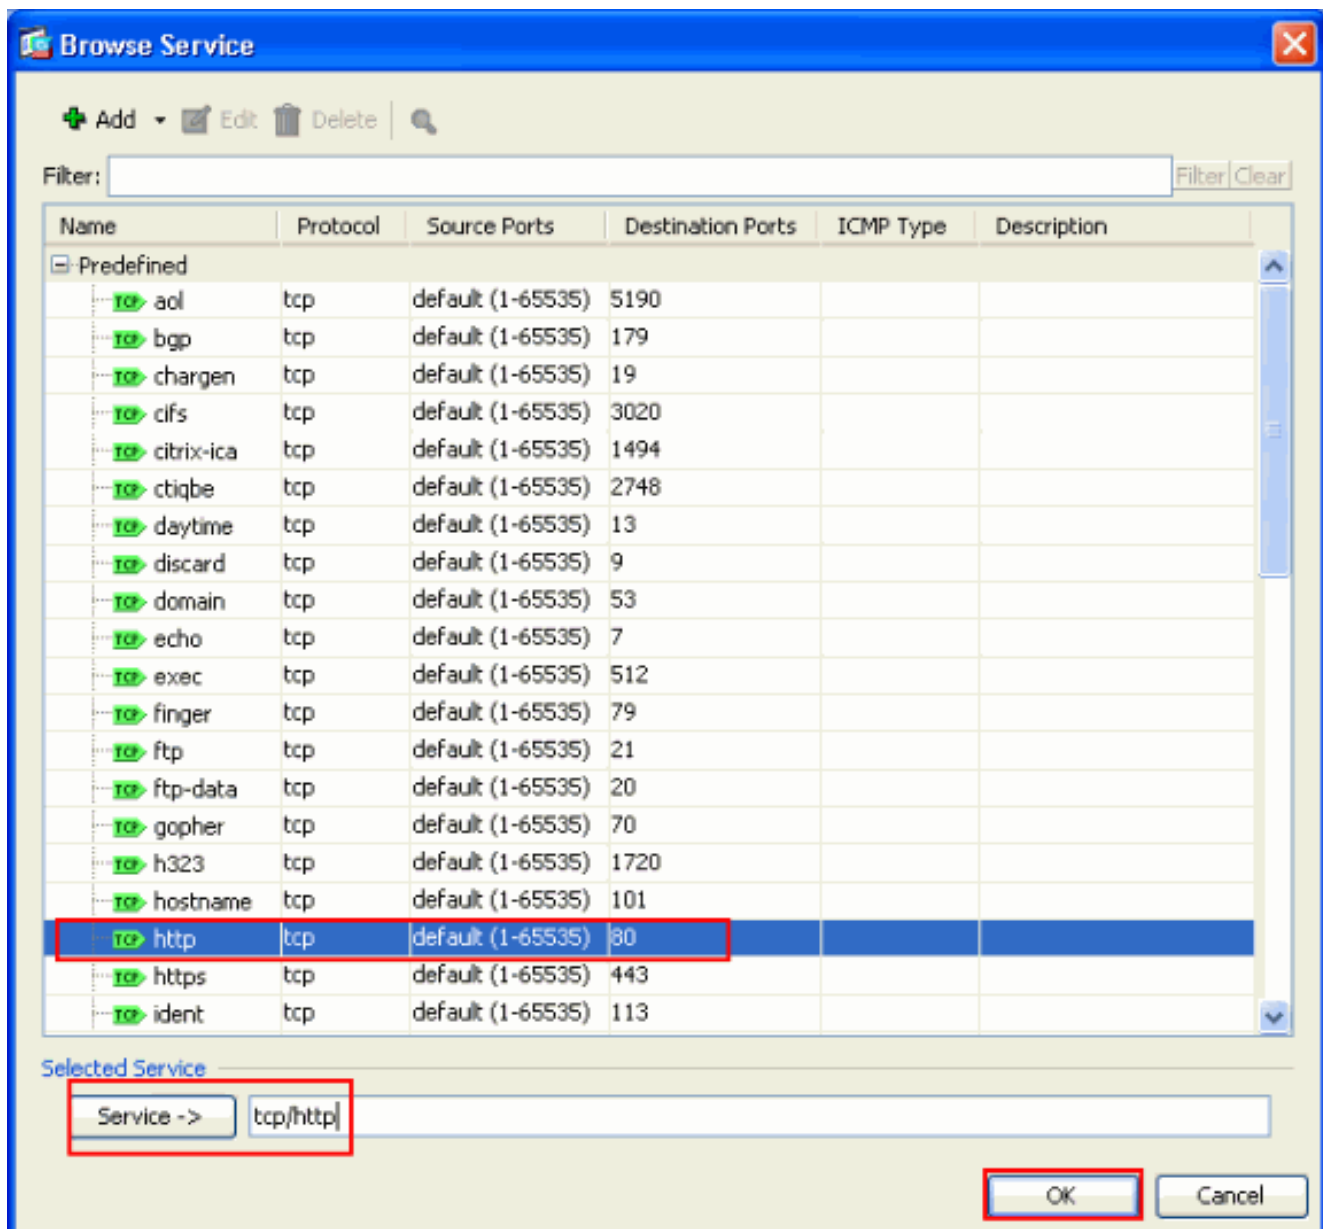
Browse Service

Add Edit Delete

Filter: Filter Clear

| Name | Protocol | Source Ports | Destination Ports | ICMP Type | Description |
|---|---|---|---|---|---|
| Predefined | | | | | |
| TCP aol | tcp | default (1-65535) | 5190 | | |
| TCP bgp | tcp | default (1-65535) | 179 | | |
| TCP chargen | tcp | default (1-65535) | 19 | | |
| TCP cifs | tcp | default (1-65535) | 3020 | | |
| TCP citrix-ica | tcp | default (1-65535) | 1494 | | |
| TCP ctiqbe | tcp | default (1-65535) | 2748 | | |
| TCP daytime | tcp | default (1-65535) | 13 | | |
| TCP discard | tcp | default (1-65535) | 9 | | |
| TCP domain | tcp | default (1-65535) | 53 | | |
| TCP echo | tcp | default (1-65535) | 7 | | |
| TCP exec | tcp | default (1-65535) | 512 | | |
| TCP finger | tcp | default (1-65535) | 79 | | |
| TCP ftp | tcp | default (1-65535) | 21 | | |
| TCP ftp-data | tcp | default (1-65535) | 20 | | |
| TCP gopher | tcp | default (1-65535) | 70 | | |
| TCP h323 | tcp | default (1-65535) | 1720 | | |
| TCP hostname | tcp | default (1-65535) | 101 | | |
| TCP http | tcp | default (1-65535) | 80 | | |
| TCP https | tcp | default (1-65535) | 443 | | |
| TCP ident | tcp | default (1-65535) | 113 | | |

Selected Service

Service -> tcp/http

OK Cancel